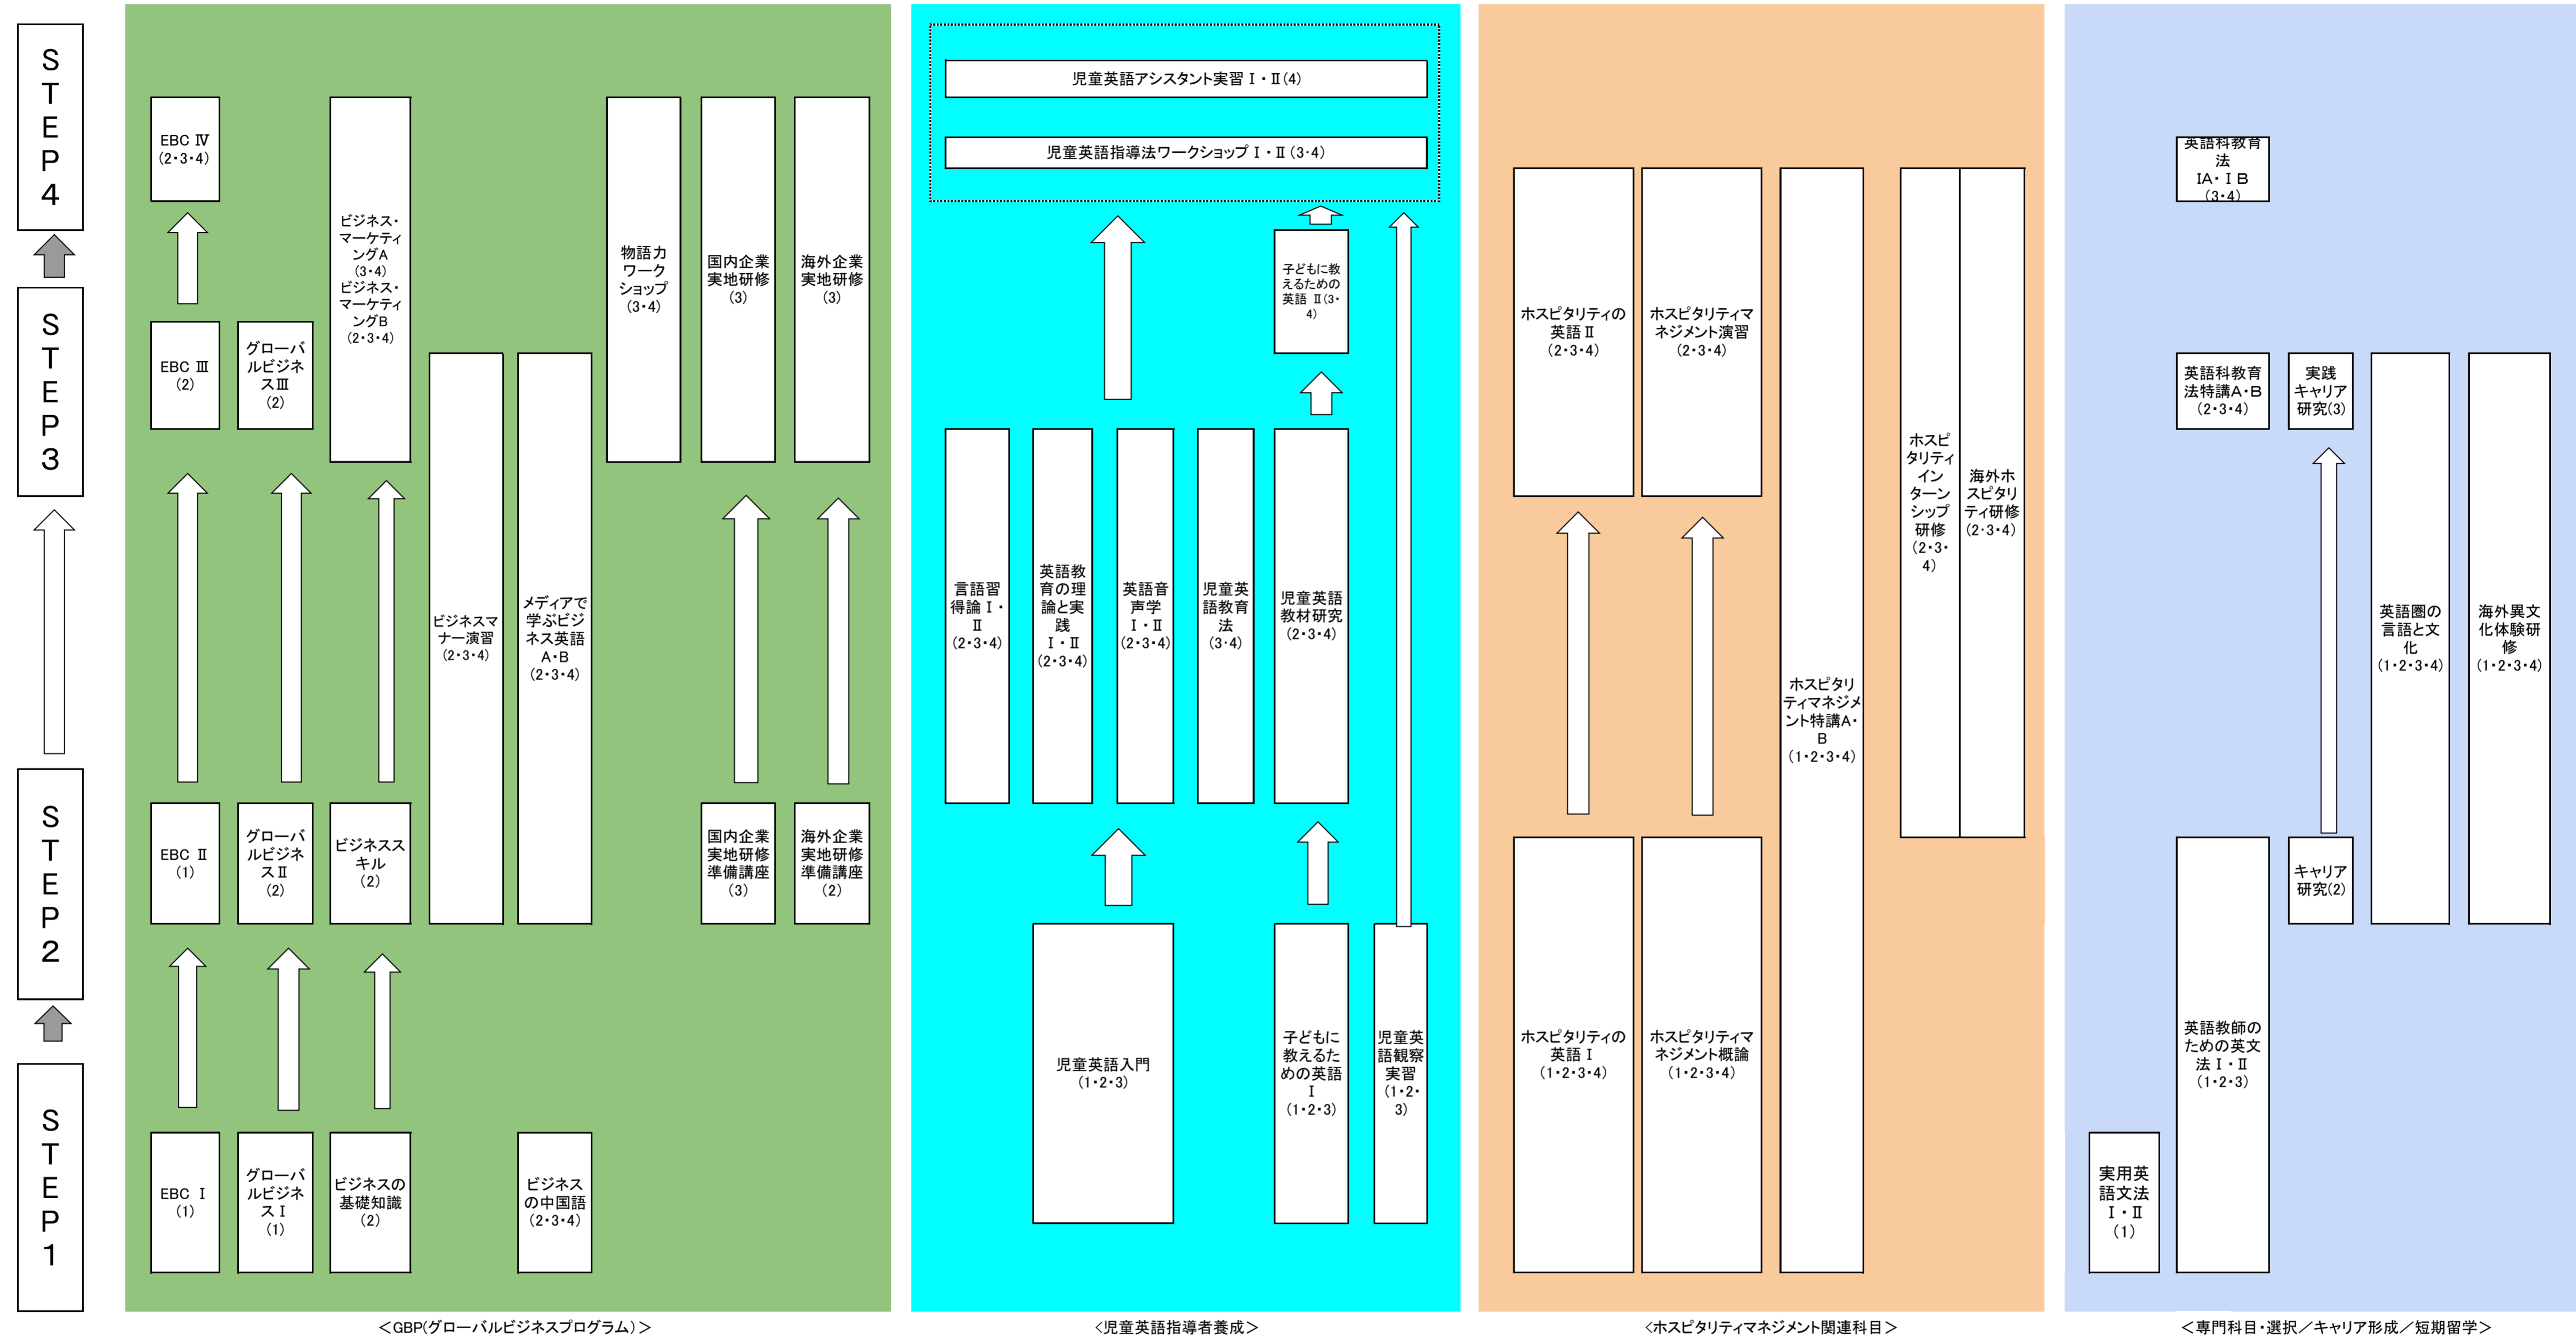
STEP4

STEP3

STEP2

STEP1

EBC Ⅳ (2・3・4)

ビジネス・マーケティングA (3・4) ビジネス・マーケティングB (2・3・4)

物語力ワークショップ (3・4)

国内企業実地研修 (3)

海外企業実地研修 (3)

EBC Ⅲ (2)

グローバルビジネスⅢ (2)

ビジネスマナー演習 (2・3・4)

メディアで学ぶビジネス英語 A・B (2・3・4)

EBC Ⅱ (1)

グローバルビジネスⅡ (2)

ビジネススキル (2)

国内企業実地研修準備講座 (3)

海外企業実地研修準備講座 (2)

EBC Ⅰ (1)

グローバルビジネスⅠ (1)

ビジネスの基礎知識 (2)

ビジネスの中国語 (2・3・4)

＜GBP(グローバルビジネスプログラム)＞

児童英語アシスタント実習 Ⅰ・Ⅱ(4)

児童英語指導法ワークショップ Ⅰ・Ⅱ (3・4)

子どもに教えるための英語 Ⅱ(3・4)

言語習得論Ⅰ・Ⅱ (2・3・4)

英語教育の理論と実践 Ⅰ・Ⅱ (2・3・4)

英語音声学 Ⅰ・Ⅱ (2・3・4)

児童英語教育法 (3・4)

児童英語教材研究 (2・3・4)

児童英語入門 (1・2・3)

子どもに教えるための英語 Ⅰ (1・2・3)

児童英語観察実習 (1・2・3)

＜児童英語指導者養成＞

ホスピタリティの英語Ⅱ (2・3・4)

ホスピタリティマネジメント演習 (2・3・4)

ホスピタリティマネジメント特講A・B (1・2・3・4)

ホスピタリティインターンシップ研修 (2・3・4)

海外ホスピタリティ研修 (2・3・4)

ホスピタリティの英語Ⅰ (1・2・3・4)

ホスピタリティマネジメント概論 (1・2・3・4)

＜ホスピタリティマネジメント関連科目＞

英語科教育法 IA・ⅠB (3・4)

英語科教育法特講A・B (2・3・4)

実践キャリア研究(3)

英語圏の言語と文化 (1・2・3・4)

海外異文化体験研修 (1・2・3・4)

キャリア研究(2)

英語教師のための英文法Ⅰ・Ⅱ (1・2・3)

実用英語文法 Ⅰ・Ⅱ (1)

＜専門科目・選択／キャリア形成／短期留学＞